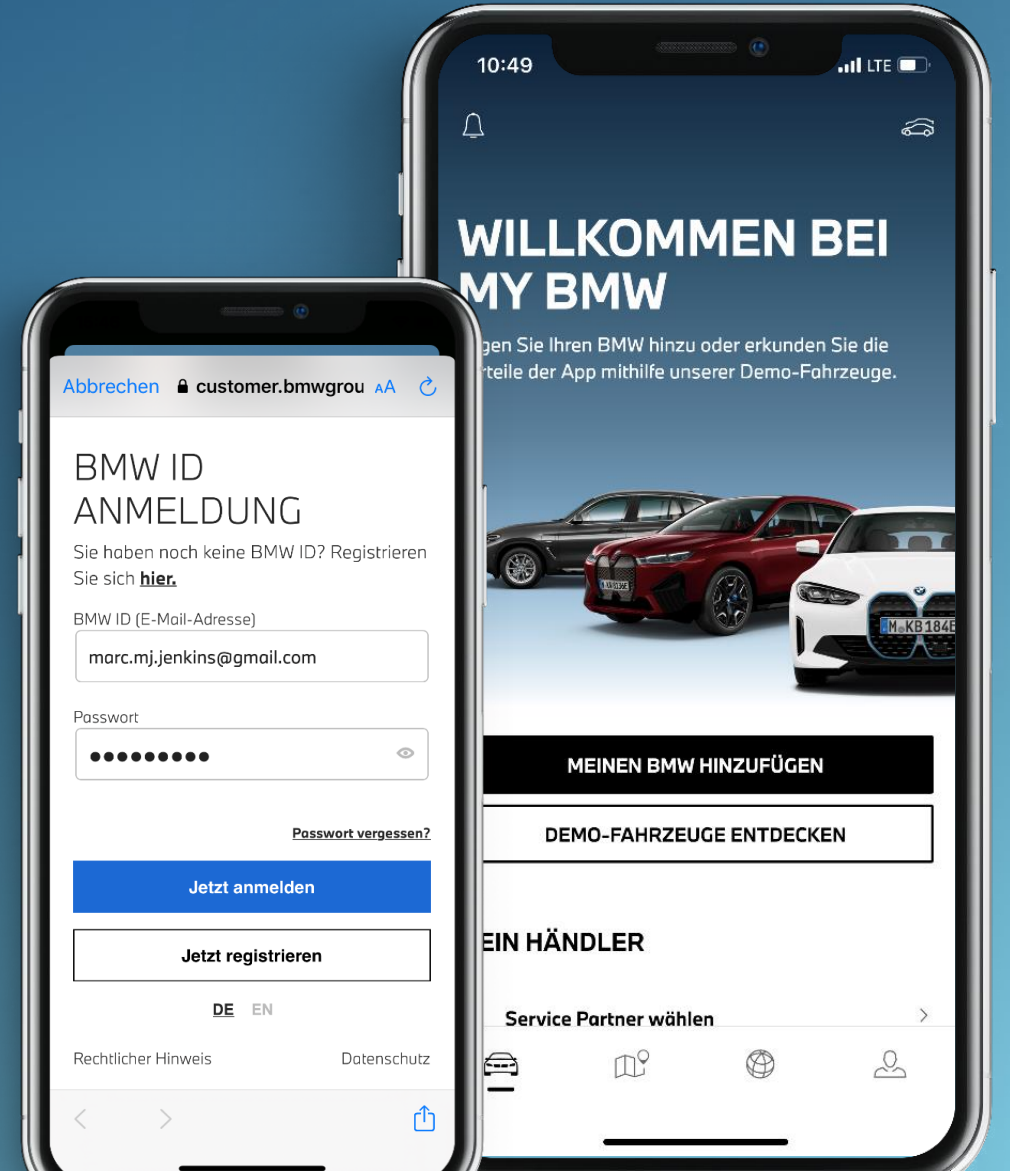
10:49

LTE

WILLKOMMEN BEI MY BMW

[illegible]gen Sie Ihren BMW hinzu oder erkunden Sie die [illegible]rteile der App mithilfe unserer Demo-Fahrzeuge.

M KB184E

MEINEN BMW HINZUFÜGEN

DEMO-FAHRZEUGE ENTDECKEN

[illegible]EIN HÄNDLER

Service Partner wählen

Abbrechen customer.bmwgrou AA

BMW ID ANMELDUNG

Sie haben noch keine BMW ID? Registrieren Sie sich hier.

BMW ID (E-Mail-Adresse)

marc.mj.jenkins@gmail.com

Passwort

•••••••••

Passwort vergessen?

Jetzt anmelden

Jetzt registrieren

DE EN

Rechtlicher Hinweis

Datenschutz